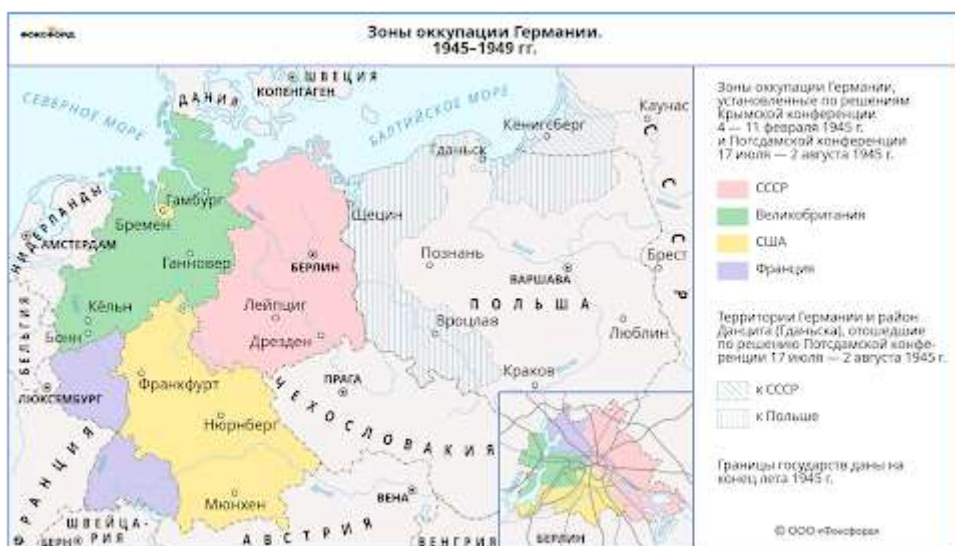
фоксфорд

Зоны оккупации Германии. 1945–1949 гг.

ШВЕЦИЯ
КОПЕНГАГЕН
ДАНИЯ
СЕВЕРНОЕ МОРЕ
БАЛТИЙСКОЕ МОРЕ
Каунас
Кенигсберг
Гданьск
НИДЕРЛАНДЫ
Гамбург
Бремен
АМСТЕРДАМ
Ганновер
Щецин
БЕРЛИН
Познань
ВАРШАВА
Брест
Кёльн
Лейпциг
ПОЛЬША
Бонн
Вроцлав
Дрезден
Люблин
БЕЛЬГИЯ
ЛЮКСЕМБУРГ
Франкфурт
ПРАГА
Краков
ЧЕХОСЛОВАКИЯ
Нюрнберг
ФРАНЦИЯ
Мюнхен
ВЕНА
ШВЕЙЦАРИЯ
БЕРН
АВСТРИЯ
ВЕНГРИЯ
БЕРЛИН
СССР

Зоны оккупации Германии, установленные по решениям Крымской конференции 4 — 11 февраля 1945 г. и Потсдамской конференции 17 июля — 2 августа 1945 г.

СССР
Великобритания
США
Франция

Территории Германии и район Данцига (Гданьска), отошедшие по решению Потсдамской конференции 17 июля — 2 августа 1945 г.

к СССР
к Польше

Границы государств даны на конец лета 1945 г.

© ООО «Фоксфорд»